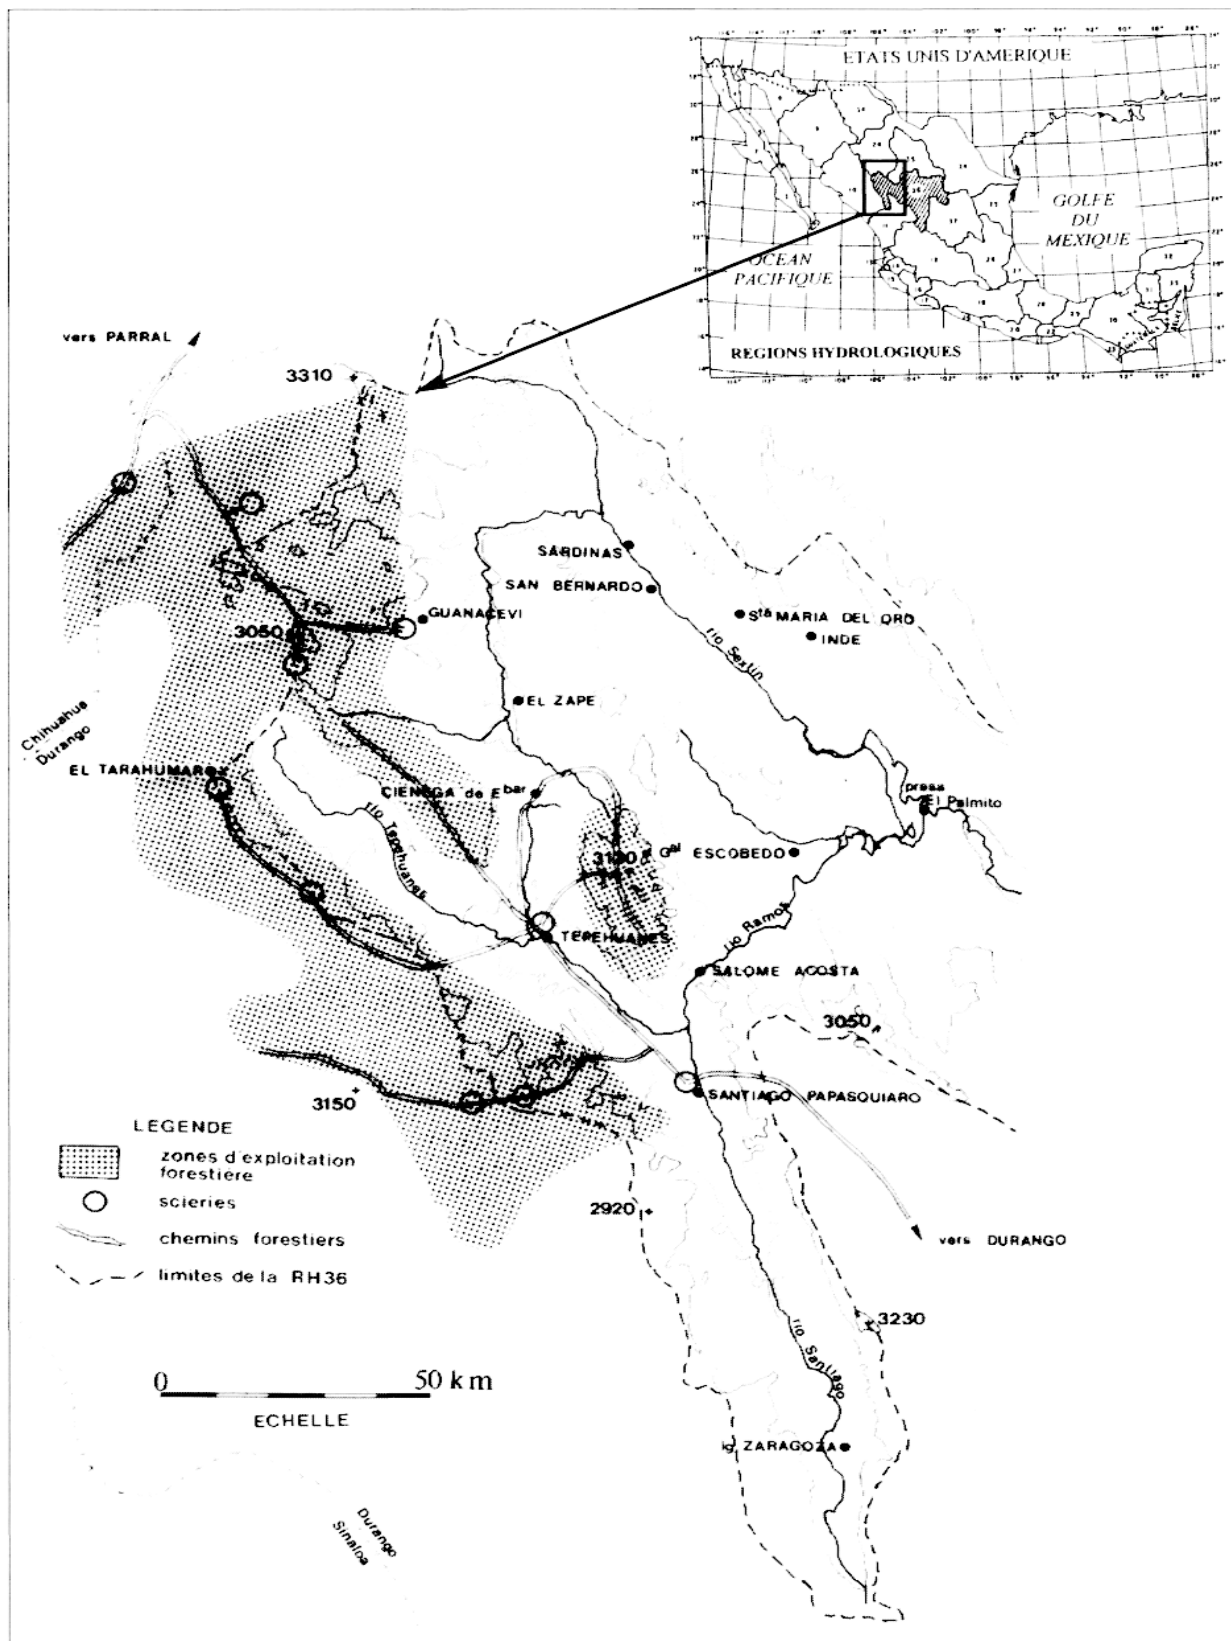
ETATS UNIS D'AMERIQUE

GOLFE DU MEXIQUE

OCEAN PACIFIQUE

REGIONS HYDROLOGIQUES

vers PARRAL

3310

SARDINAS

SAN BERNARDO

GUANACEVI

$S^{ta}$ MARIA DEL ORO

INDE

rio Sextin

3050

EL ZAPE

Chihuahua Durango

EL TARAHUMAR

CIENEGA de $E^{bar}$

presa El Palmito

rio Tepehuanes

3100

$G^{al}$ ESCOBEDO

rio Ramos

TEPEHUANES

SALOME ACOSTA

3050

3150

SANTIAGO PAPASQUIARO

LEGENDE

zones d'exploitation forestiere

scieries

chemins forestiers

limites de la RH36

2920

vers DURANGO

3230

rio Santiago

0 50 km

ECHELLE

lg ZARAGOZA

Durango Sinaloa